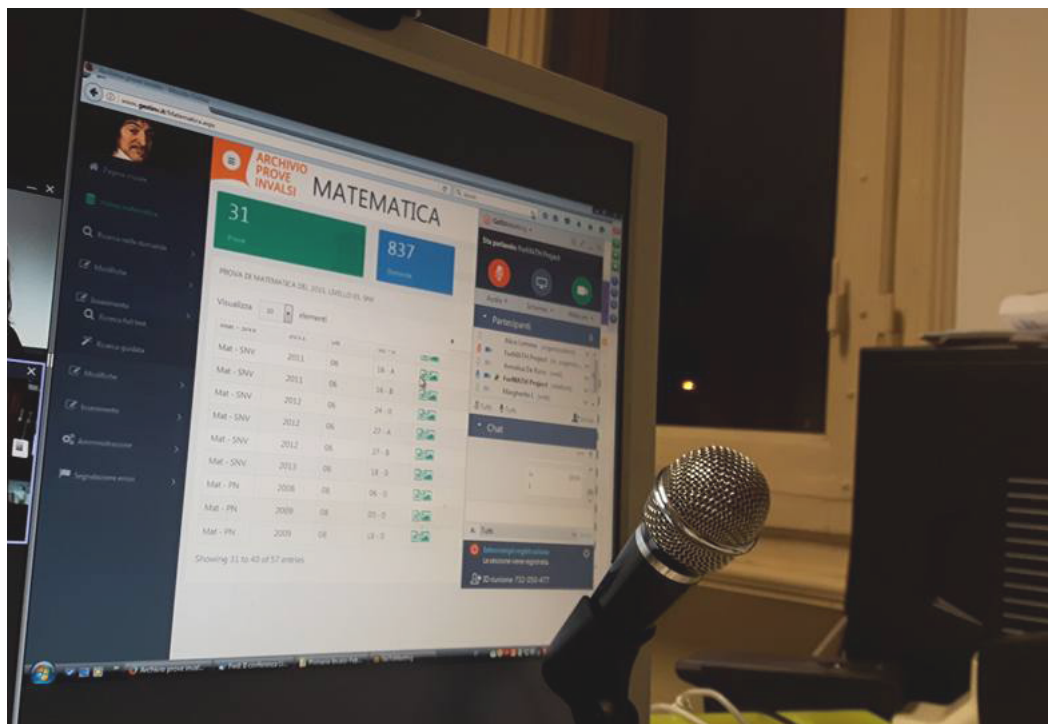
www.gestinv.it/Matematica.aspx

ARCHIVIO PROVE INVALSI

MATEMATICA

Pagina iniziale

Ricerca nelle domande

Modifiche

Inserimento

Ricerca Full-text

Ricerca guidata

Modifiche

Inserimento

Amministrazione

Segnalazione errori

31

Prove

837

Domande

PROVA DI MATEMATICA DEL 2011, LIVELLO 06, SNV

Visualizza 10 elementi

| | | | | |
|---|---|---|---|---|
| Mat - SNV | 2011 | 06 | 16 - A | |
| Mat - SNV | 2011 | 06 | 16 - B | |
| Mat - SNV | 2012 | 06 | 24 - 0 | |
| Mat - SNV | 2012 | 06 | 27 - A | |
| Mat - SNV | 2012 | 06 | 27 - B | |
| Mat - SNV | 2013 | 06 | 18 - 0 | |
| Mat - PN | 2008 | 08 | 06 - 0 | |
| Mat - PN | 2009 | 08 | 20 - 0 | |
| Mat - PN | 2009 | 08 | 13 - 0 | |

Showing 31 to 40 of 57 entries

Partecipanti

Chat

ID riunione 732-050-477

Archivio prove invalsi